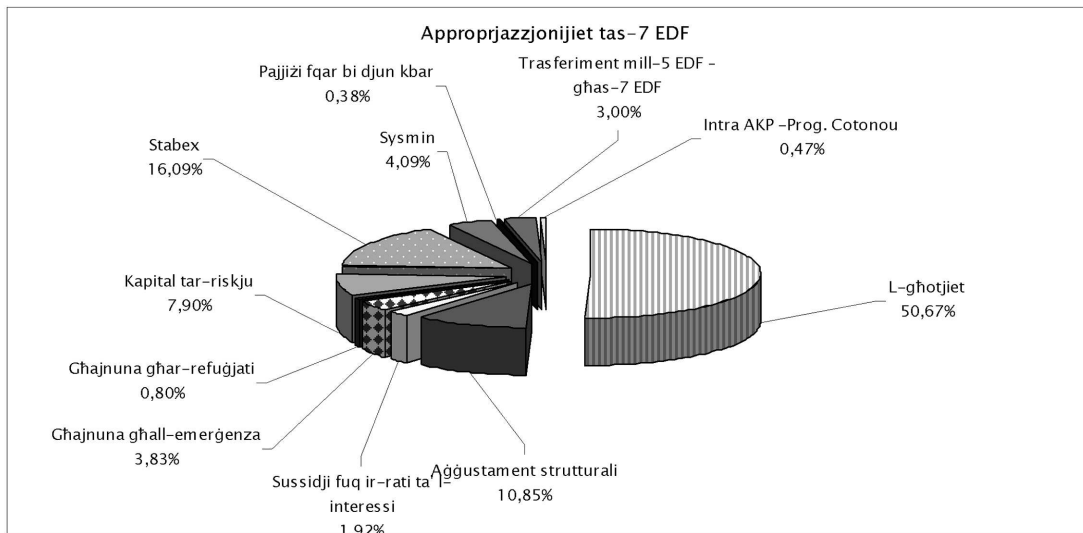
Approprjazzjonijiet tas-7 EDF

Pajjiżi fqar bi djun kbar
0,38%

Trasferiment mill-5 EDF - għas-7 EDF
3,00%

Sysmin
4,09%

Intra AKP -Prog. Cotonou
0,47%

Stabex
16,09%

Kapital tar-riskju
7,90%

L-għotjiet
50,67%

Għajnuna għar-refuġjati
0,80%

Għajnuna għall-emerġenza
3,83%

Sussidji fuq ir-rati ta' l-interessi
1,92%

Aġġustament strutturali
10,85%